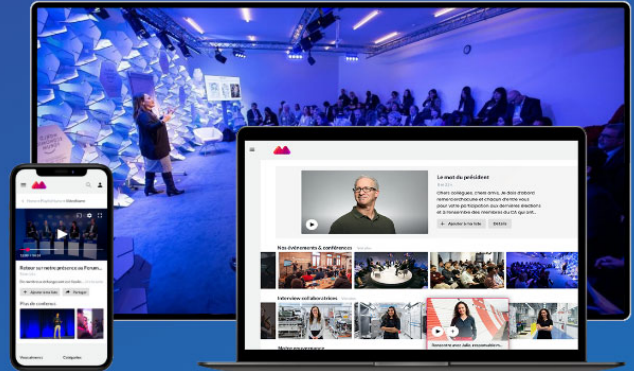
Le mot du président

Chers collègues, chers amis, Je tiens d'abord remercier chacune et chacun d'entre vous pour votre participation aux derniers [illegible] à l'ensemble des membres du CA qui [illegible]

Ajouter à ma liste

Nos événements & conférences

Interview collaborateurs

Retour sur notre présence au Forum

Ajouter à ma liste

Partager

Plus de contenus